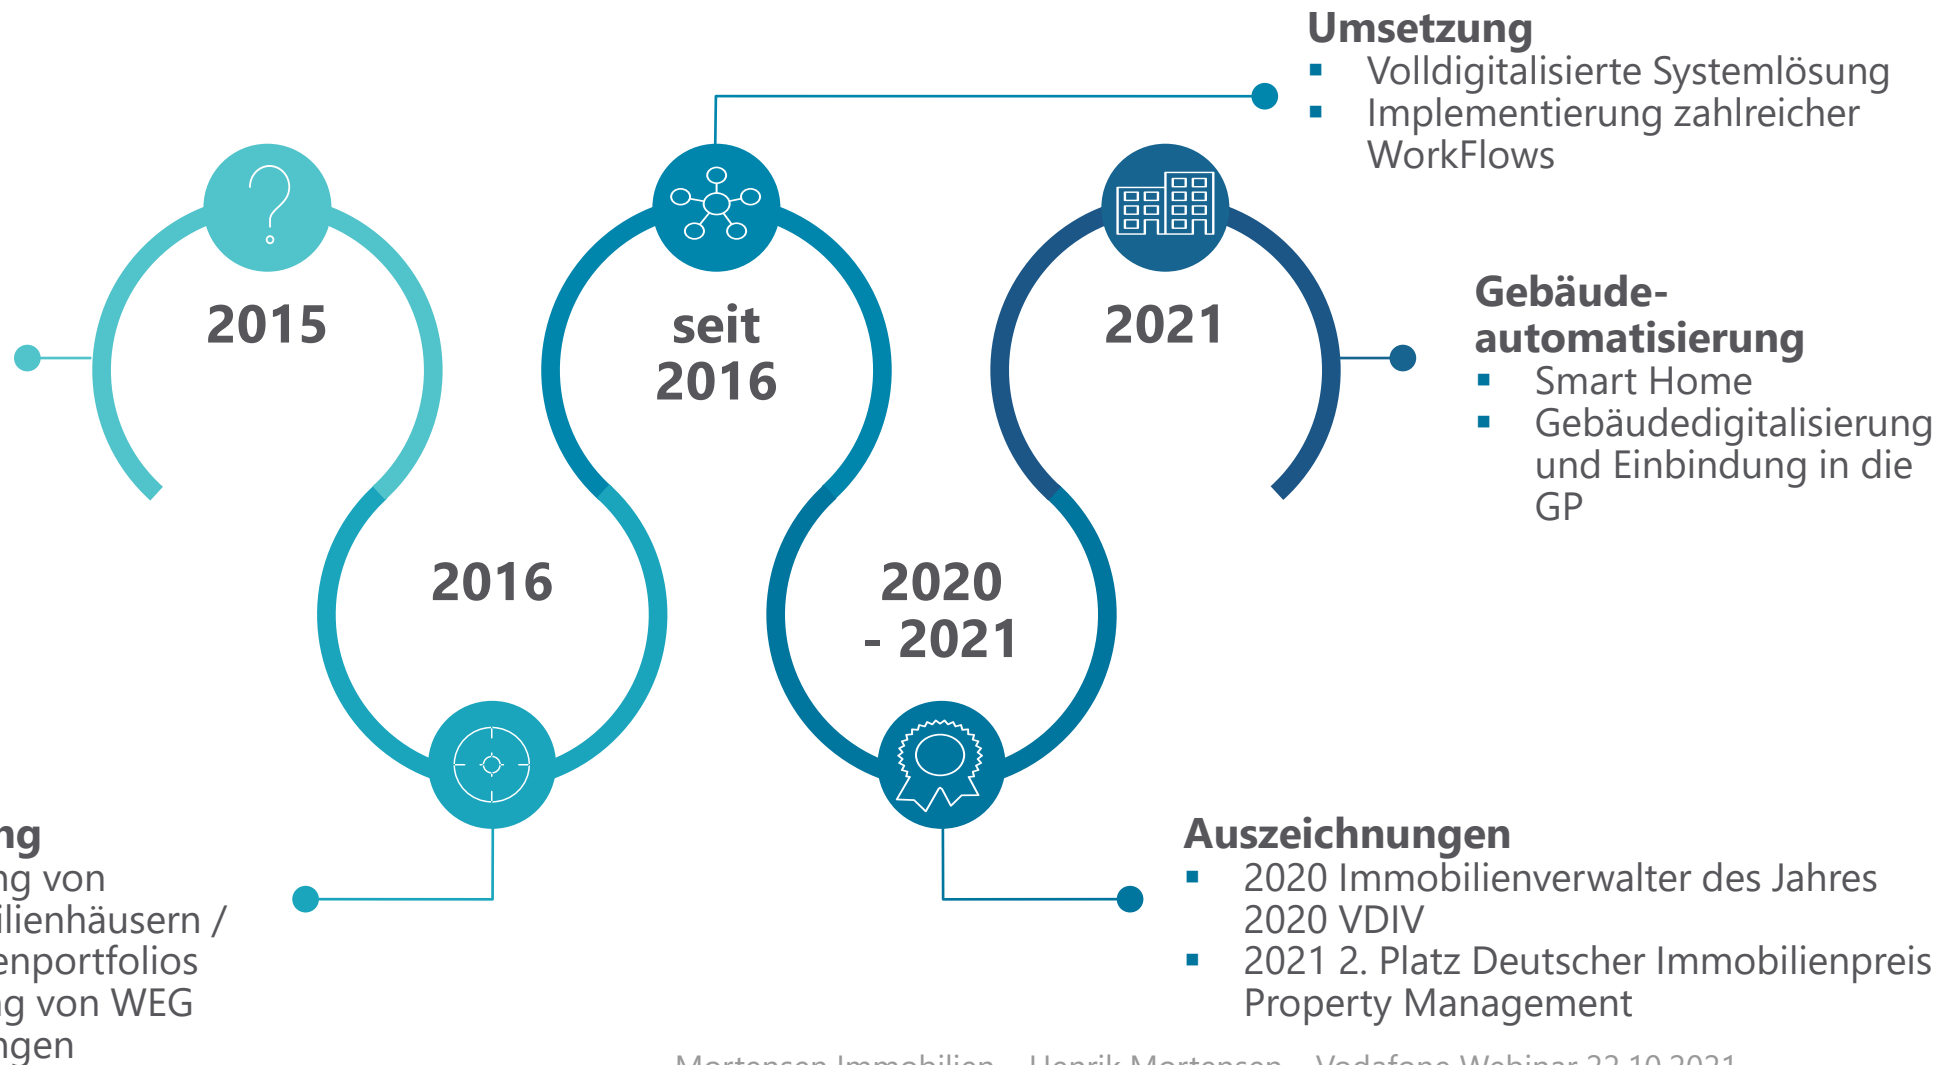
Umsetzung
▪ Volldigitalisierte Systemlösung
▪ Implementierung zahlreicher WorkFlows

2015

seit 2016

2021

Gebäude-automatisierung
▪ Smart Home
▪ Gebäudedigitalisierung und Einbindung in die GP

2016

2020 - 2021

ng
ng von
ilienhäusern /
enportfolios
g von WEG
ngen

Auszeichnungen
▪ 2020 Immobilienverwalter des Jahres 2020 VDIV
▪ 2021 2. Platz Deutscher Immobilienpreis Property Management

Mortensen Immobilien – Henrik Mortensen – Vodafone Webinar 22.10.2021